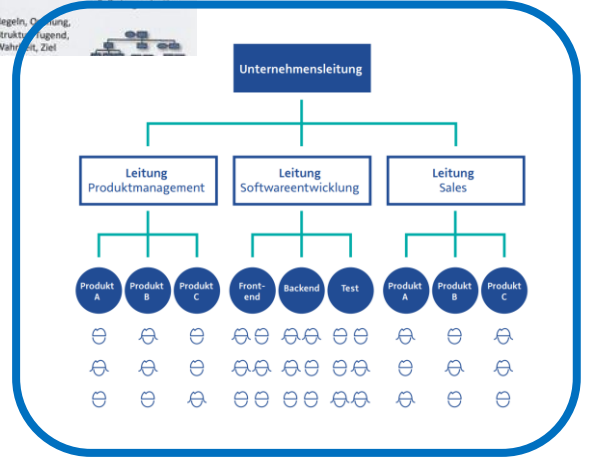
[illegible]egeln, O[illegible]nung, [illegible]truktu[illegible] Tugend, Wahr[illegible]eit, Ziel

Unternehmensleitung

Leitung Produktmanagement

Leitung Softwareentwicklung

Leitung Sales

Produkt A

Produkt B

Produkt C

Front-end

Backend

Test

Produkt A

Produkt B

Produkt C